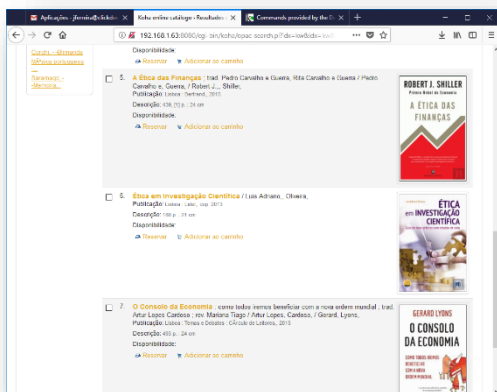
Aplicações - jfemina@xl.ifcdu | Koha online catálogo › Resultados | Commands provided by the D

192.168.163:8080/cgi-bin/koha/opac-search.pl?idx=kw&idx=kw

Cerdia - Biblioteca
Mínica portuguesa
Saramago - Biblioteca

Disponibilidade:
Reservar | Adicionar ao carrinho

5. A Ética das Finanças : trad. Pedro Carvalho e Guerra, Rita Carvalho e Guerra / Pedro Carvalho e, Guerra, / Robert J., Shiller;
Publicação: Lisboa : Bertrand, 2013
Descrição: 439, [1] p. ; 24 cm
Disponibilidade:
Reservar | Adicionar ao carrinho

ROBERT J. SHILLER
Prémio Nobel da Economia
A ÉTICA DAS FINANÇAS

6. Ética em Investigação Científica / Luís Adriano,, Oliveira,
Publicação: Lisboa : Lidel, cop. 2013
Descrição: 180 p. ; 23 cm
Disponibilidade:
Reservar | Adicionar ao carrinho

ÉTICA em INVESTIGAÇÃO CIENTÍFICA

7. O Consolo da Economia : como todos iremos beneficiar com a nova ordem mundial ; trad. Artur Lopes Cardoso ; rev. Mariana Tiago / Artur Lopes, Cardoso, / Gerard, Lyons,
Publicação: Lisboa : Temas e Debates : Círculo de Leitores, 2015
Descrição: 463 p. ; 24 cm
Disponibilidade:
Reservar | Adicionar ao carrinho

GERARD LYONS
O CONSOLO DA ECONOMIA